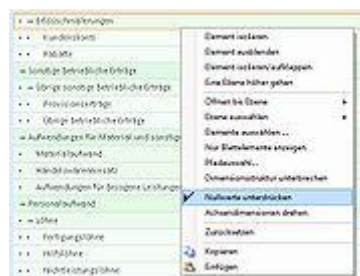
- = Erlösschmälerungen
- - Kundenskonto
- - Rabatte
= Sonstige betriebliche Erträge
- = Übrige sonstige betriebliche Erträge
- - Provisionserträge
- - Übrige betriebliche Erträge
= Aufwendungen für Material und sonstig
- - Materialaufwand
- - Handelswarenaufwand
- - Aufwendungen für bezogene Leistungen
= Personalaufwand
- = Löhne
- - Fertigungslöhne
- - Hilfslöhne
- - Nichtleistungslöhne

Element isolieren
Element ausblenden
Element isolieren/aufklappen
Eine Ebene höher gehen
Öffnen bis Ebene
Ebene auswählen
Elemente auswählen ...
Nur Blattelemente anzeigen
Pfadauswahl...
Dimensionsstruktur unterbrechen
Nullwerte unterdrücken
Achsendimensionen drehen
Zurücksetzen
Kopieren
Einfügen